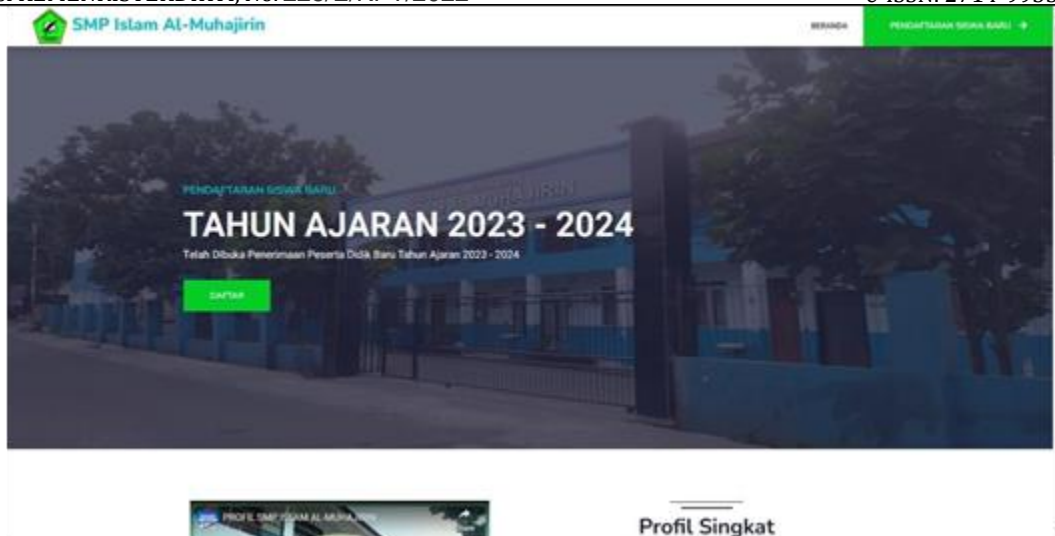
SMP Islam Al-Muhajirin

BERANDA

PENDAFTARAN SISWA BARU →

PENDAFTARAN SISWA BARU

TAHUN AJARAN 2023 - 2024

Telah Dibuka Penerimaan Peserta Didik Baru Tahun Ajaran 2023 - 2024

DAFTAR

PROFIL SMP ISLAM AL-MUHAJIRIN

Profil Singkat